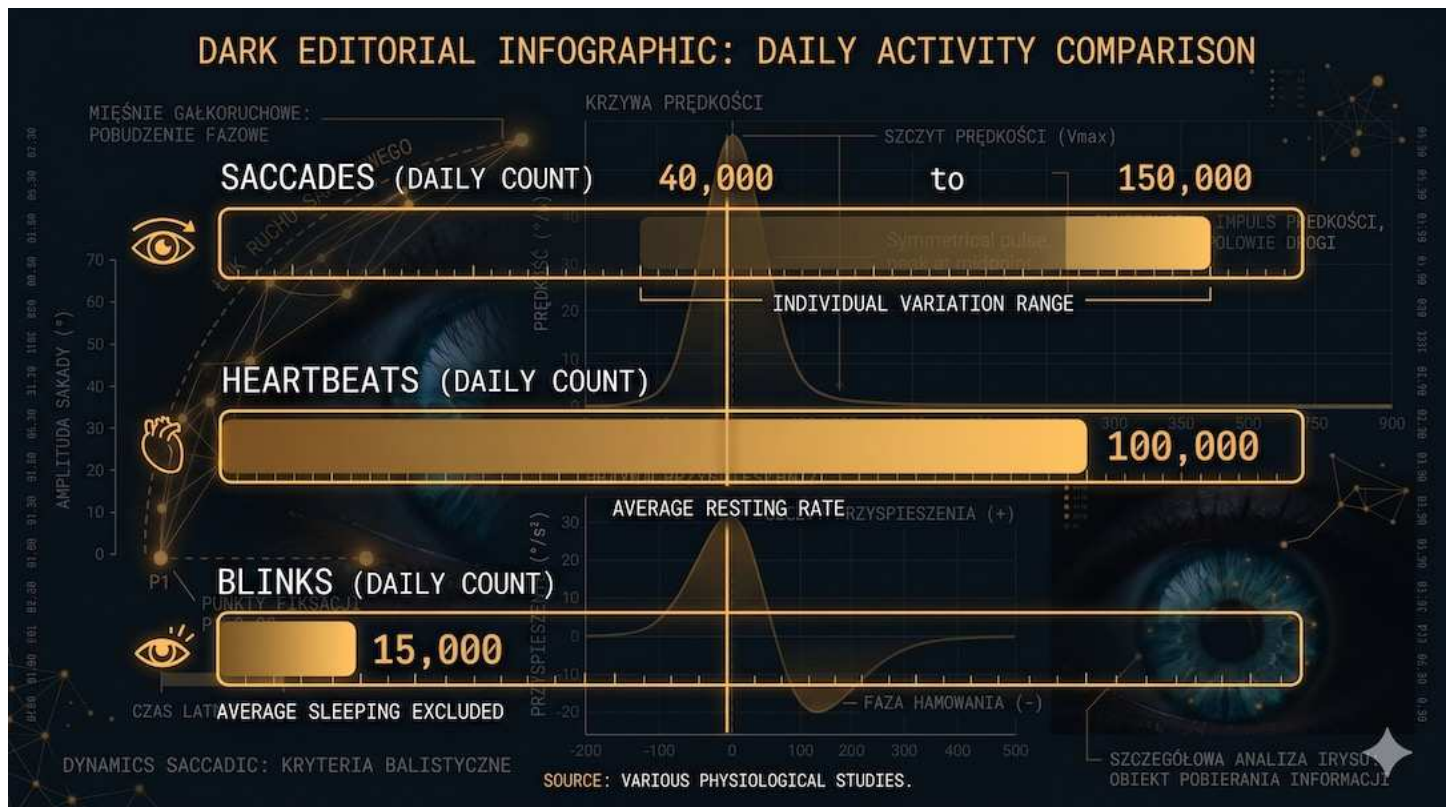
DARK EDITORIAL INFOGRAPHIC: DAILY ACTIVITY COMPARISON

MIĘŚNIE GAŁKORUCHOWE: POBUDZENIE FAZOWE

KRZYWA PRĘDKOŚCI

SZCZYT PRĘDKOŚCI (Vmax)

SACCADES (DAILY COUNT) 40,000 to 150,000

Symmetrical pulse, peak at midpoint

IMPULS PRĘDKOŚCI, POŁOWIE DROGI

INDIVIDUAL VARIATION RANGE

HEARTBEATS (DAILY COUNT)

100,000

AVERAGE RESTING RATE

PRZYSPIESZENIA (+)

BLINKS (DAILY COUNT)

15,000

AVERAGE SLEEPING EXCLUDED

FAZA HAMOWANIA (-)

CZAS LAT

PUNKTY FIKSACJI

P1

AMPLITUDA SAKADY (°)

70 60 50 40 30 20 10 0

PRĘDKOŚĆ (°/s)

PRZYSPIESZENIE (°/s²)

30 20 10 0 -10 -20

-200 -100 0 100 200 300 400 500

300 350 750 900

DYNAMICS SACCADIC: KRYTERIA BALISTYCZNE

SOURCE: VARIOUS PHYSIOLOGICAL STUDIES.

SZCZEGÓŁOWA ANALIZA IRYSU: OBIEKT POBIERANIA INFORMACJI